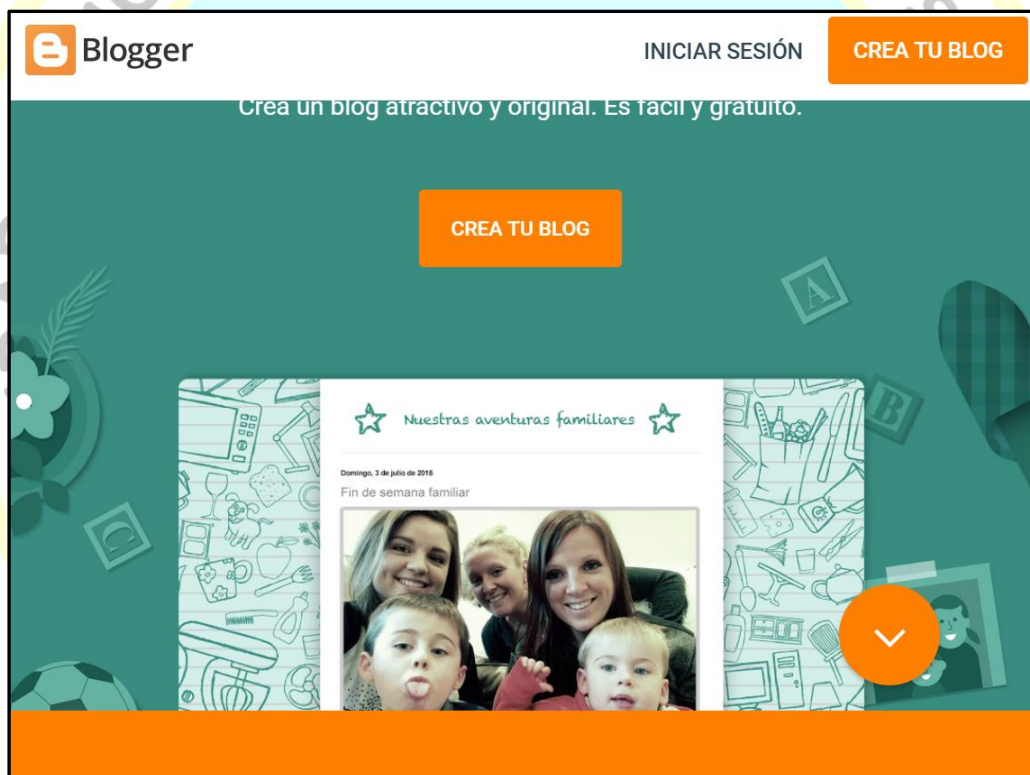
Blogger

INICIAR SESIÓN

CREA TU BLOG

Crea un blog atractivo y original. Es fácil y gratuito.

CREA TU BLOG

Nuestras aventuras familiares

Domingo, 3 de julio de 2016

Fin de semana familiar

A

B

C